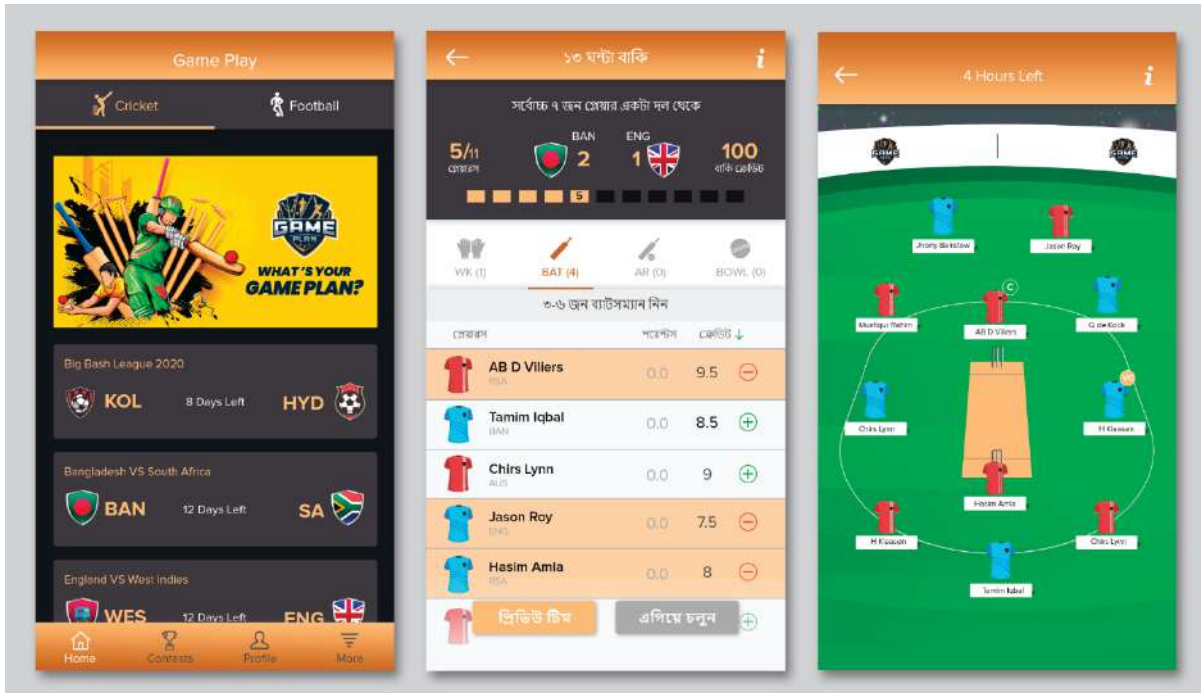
Game Play

Cricket

Football

GAME PLAN

WHAT'S YOUR GAME PLAN?

Big Bash League 2020

KOL

8 Days Left

HYD

Bangladesh VS South Africa

BAN

12 Days Left

SA

England VS West Indies

WES

12 Days Left

ENG

Home

Contests

Profile

More

১৩ ঘন্টা বাকি

i

সর্বোচ্চ ৭ জন প্লেয়ার একটা দল থেকে

BAN

ENG

5/11

প্লেয়ার

2

1

100

বাকি ক্রেডিট

5

WK (1)

BAT (4)

AR (0)

BOWL (0)

৩-৬ জন ব্যাটসম্যান নিন

প্লেয়ার

পয়েন্টস

ক্রেডিট

| | | |
|---|---|---|
| AB D Villers RSA | 0.0 | 9.5 |
| Tamim Iqbal BAN | 0.0 | 8.5 |
| Chirs Lynn AUS | 0.0 | 9 |
| Jason Roy ENG | 0.0 | 7.5 |
| Hasim Amla RSA | 0.0 | 8 |

প্রিভিউ টিম

এগিয়ে চলুন

4 Hours Left

i

Jhony Bairstow

Jason Roy

Mushfiqur Rahim

AB D Villers

Q de Kock

Chirs Lynn

H Klaasen

Hasim Amla

H Klaasen

Chirs Lynn

Tamim Iqbal